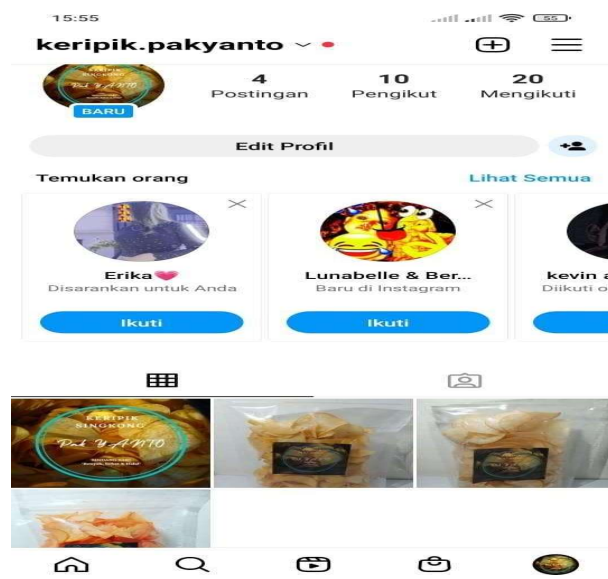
15:55

keripik.pakyanto

BARU

4 Postingan

10 Pengikut

20 Mengikuti

Edit Profil

Temukan orang

Lihat Semua

Erika

Disarankan untuk Anda

Ikuti

Lunabelle & Ber...

Baru di Instagram

Ikuti

kevin a

Diikuti o

KERIPIK SINGKONG

Pak YANTO